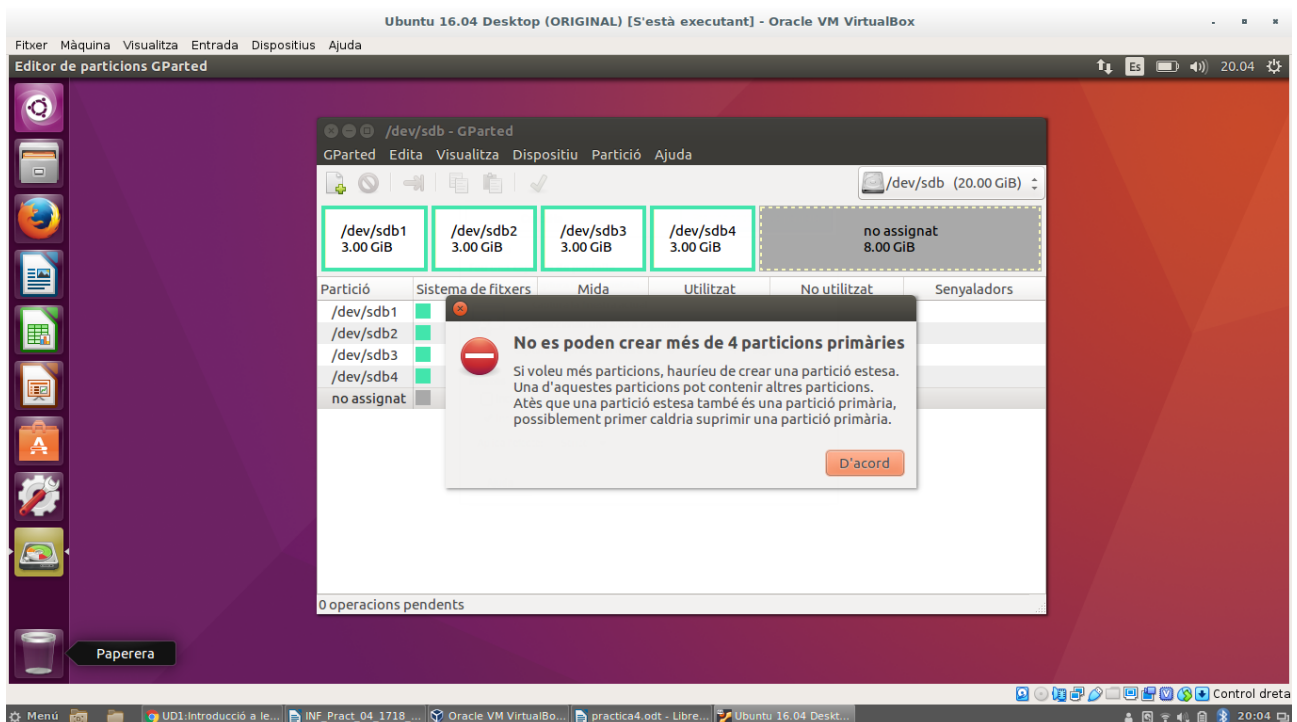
Ubuntu 16.04 Desktop (ORIGINAL) [S'està executant] - Oracle VM VirtualBox

Fitxer Màquina Visualitza Entrada Dispositius Ajuda

Editor de particions GParted

Es 20.04

/dev/sdb - GParted

GParted Edita Visualitza Dispositiu Partició Ajuda

/dev/sdb (20.00 GiB)

/dev/sdb1 3.00 GiB

/dev/sdb2 3.00 GiB

/dev/sdb3 3.00 GiB

/dev/sdb4 3.00 GiB

no assignat 8.00 GiB

| Partició | Sistema de fitxers | Mida | Utilitzat | No utilitzat | Senyaladors |
|---|---|---|---|---|---|
| /dev/sdb1 | | | | | |
| /dev/sdb2 | | | | | |
| /dev/sdb3 | | | | | |
| /dev/sdb4 | | | | | |
| no assignat | | | | | |

No es poden crear més de 4 particions primàries

Si voleu més particions, hauríeu de crear una partició estesa. Una d'aquestes particions pot contenir altres particions. Atès que una partició estesa també és una partició primària, possiblement primer caldria suprimir una partició primària.

D'acord

0 operacions pendents

Paperera

Control dreta

Menú UD1:Introducció a le... INF_Pract_04_1718_... Oracle VM VirtualBo... practica4.odt - Libre... Ubuntu 16.04 Deskt... 20:04